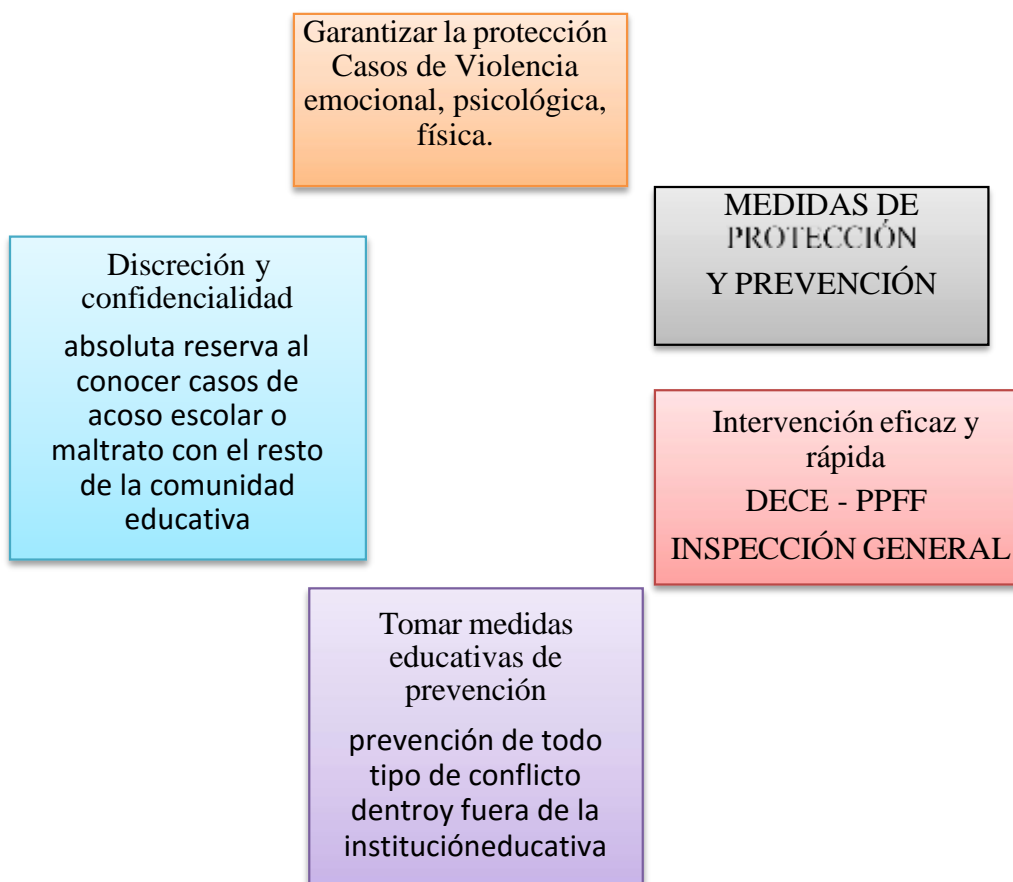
Garantizar la protección Casos de Violencia emocional, psicológica, física.

MEDIDAS DE PROTECCIÓN Y PREVENCIÓN

Discreción y confidencialidad

absoluta reserva al conocer casos de acoso escolar o maltrato con el resto de la comunidad educativa

Intervención eficaz y rápida

DECE - PPFF

INSPECCIÓN GENERAL

Tomar medidas educativas de prevención

prevención de todo tipo de conflicto dentroy fuera de la instituciónеducativa